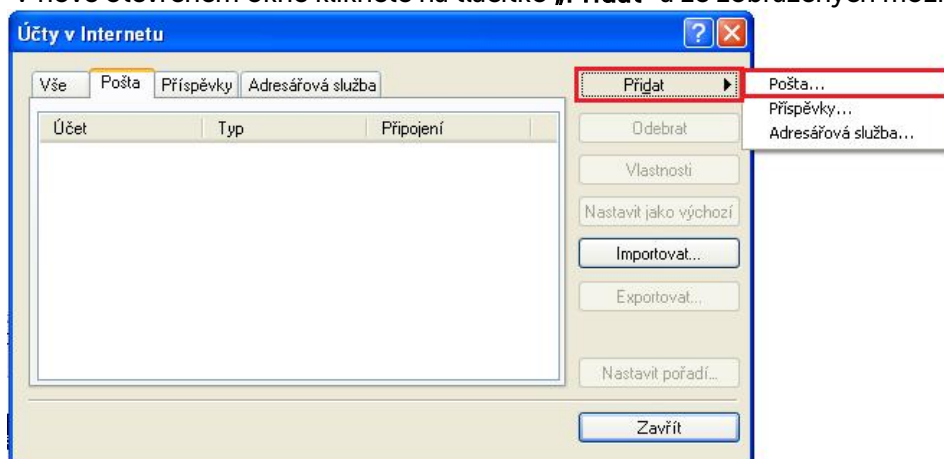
V nově otevřeném okně klikněte na tlačítko „Přidat" a ze zobrazených mož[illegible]

Účty v Internetu

Vše | Pošta | Příspěvky | Adresářová služba

| Účet | Typ | Připojení |
|---|---|---|

Přidat
Odebrat
Vlastnosti
Nastavit jako výchozí
Importovat...
Exportovat...
Nastavit pořadí...
Zavřít

Pošta...
Příspěvky...
Adresářová služba...